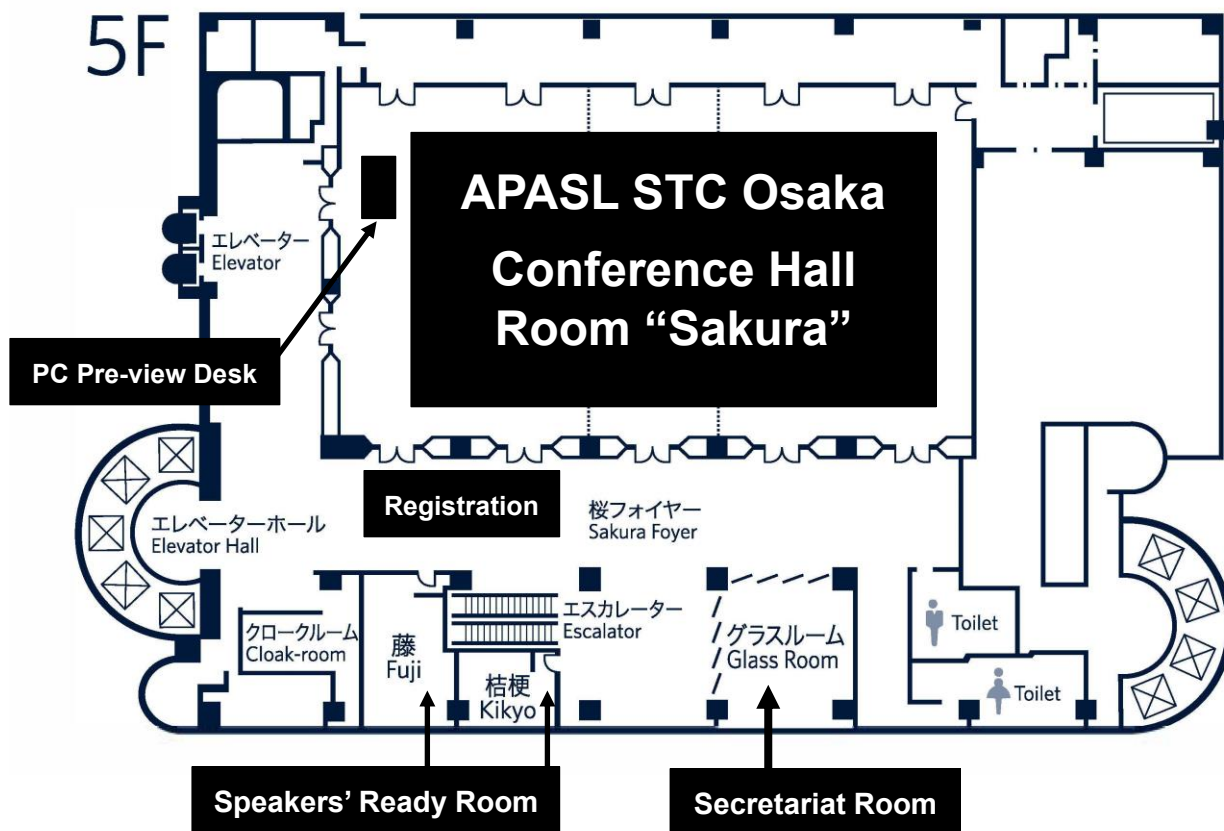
5F

APASL STC Osaka
Conference Hall
Room “Sakura”

エレベーター
Elevator

PC Pre-view Desk

Registration

桜フォイヤー
Sakura Foyer

エレベーターホール
Elevator Hall

クロークルーム
Cloak-room

藤
Fuji

エスカレーター
Escalator

桔梗
Kikyo

グラスルーム
Glass Room

Toilet

Toilet

Speakers’ Ready Room

Secretariat Room